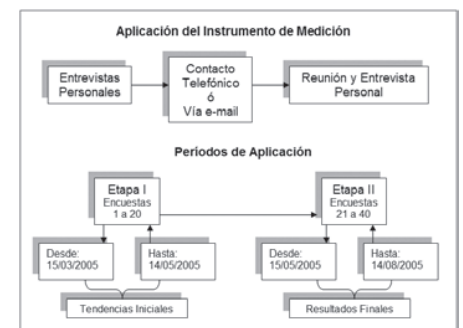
Aplicación del Instrumento de Medición

Entrevistas Personales

Contacto Telefónico ó Vía e-mail

Reunión y Entrevista Personal

Períodos de Aplicación

Etapa I
Encuestas 1 a 20

Etapa II
Encuestas 21 a 40

Desde: 15/03/2005

Hasta: 14/05/2005

Desde: 15/05/2005

Hasta: 14/08/2005

Tendencias Iniciales

Resultados Finales